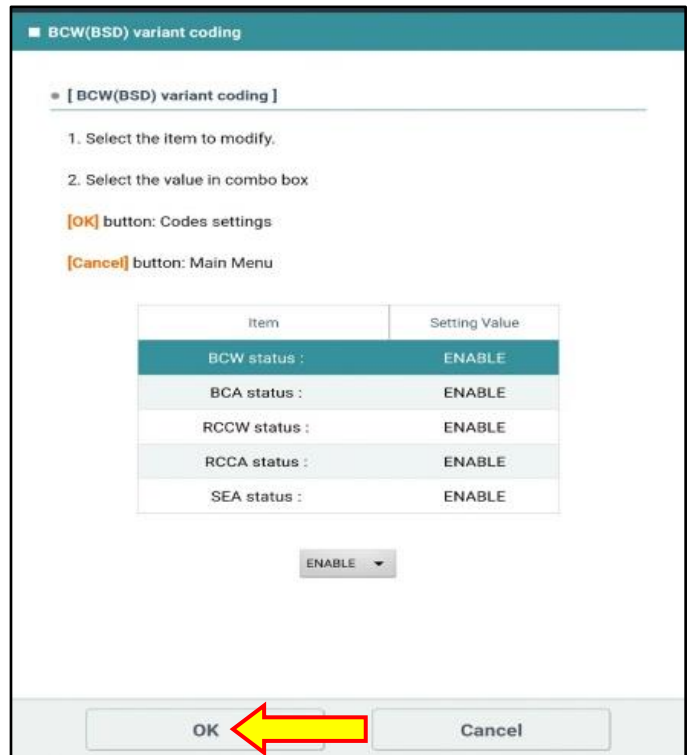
BCW(BSD) variant coding

[ BCW(BSD) variant coding ]

1. Select the item to modify.

2. Select the value in combo box

[OK] button: Codes settings

[Cancel] button: Main Menu

| Item | Setting Value |
|---|---|
| BCW status : | ENABLE |
| BCA status : | ENABLE |
| RCCW status : | ENABLE |
| RCCA status : | ENABLE |
| SEA status : | ENABLE |

ENABLE

OK

Cancel